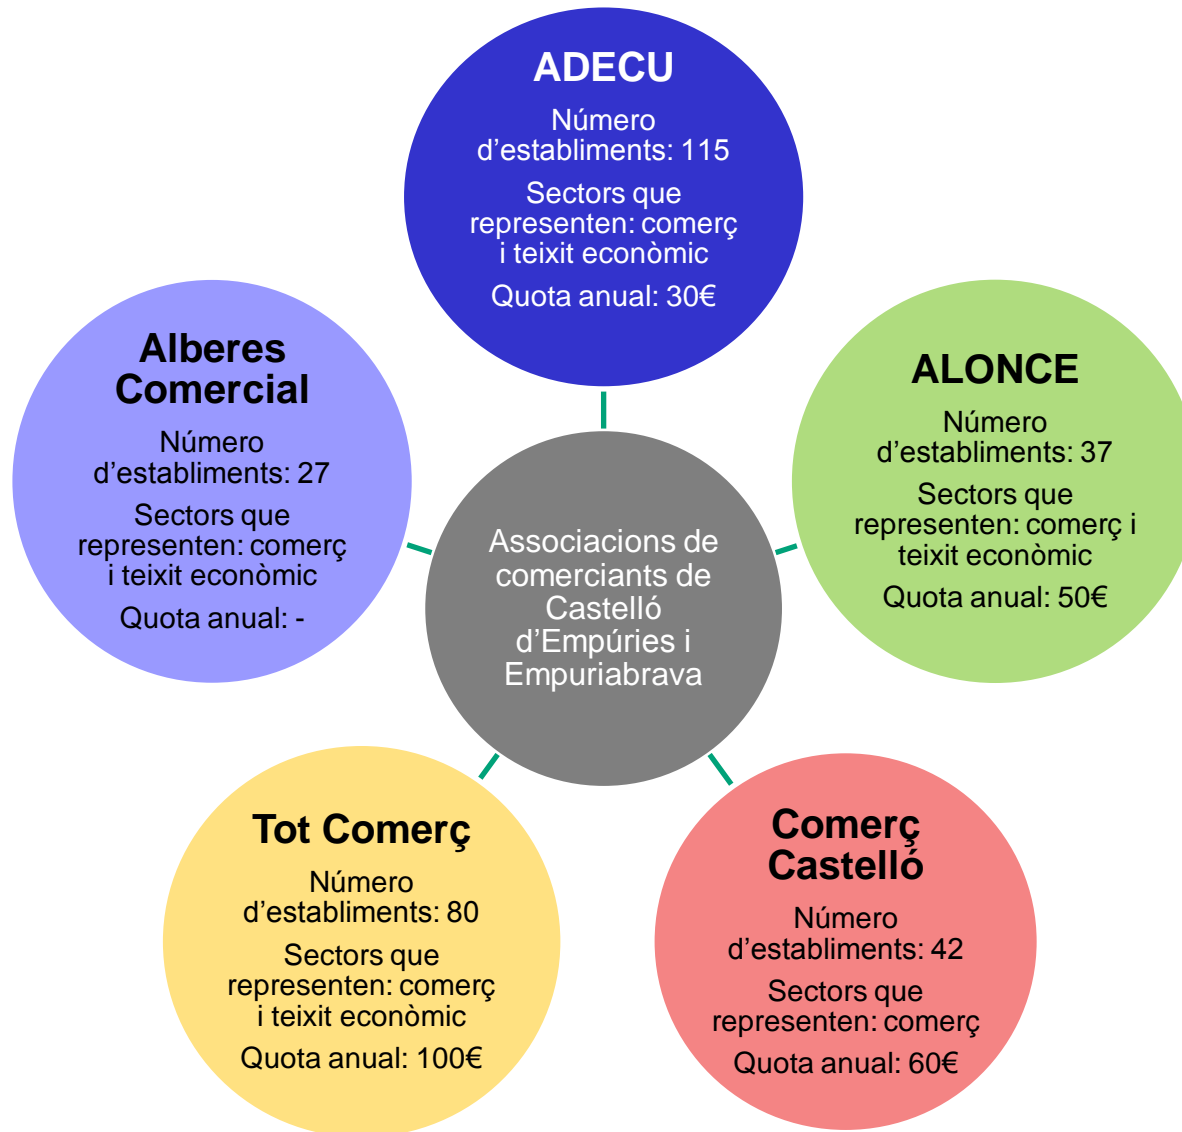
ADECU

Número d’establiments: 115

Sectors que representen: comerç i teixit econòmic

Quota anual: 30€

Alberes Comercial

Número d’establiments: 27

Sectors que representen: comerç i teixit econòmic

Quota anual: -

Associacions de comerciants de Castelló d’Empúries i Empuriabrava

ALONCE

Número d’establiments: 37

Sectors que representen: comerç i teixit econòmic

Quota anual: 50€

Tot Comerç

Número d’establiments: 80

Sectors que representen: comerç i teixit econòmic

Quota anual: 100€

Comerç Castelló

Número d’establiments: 42

Sectors que representen: comerç

Quota anual: 60€